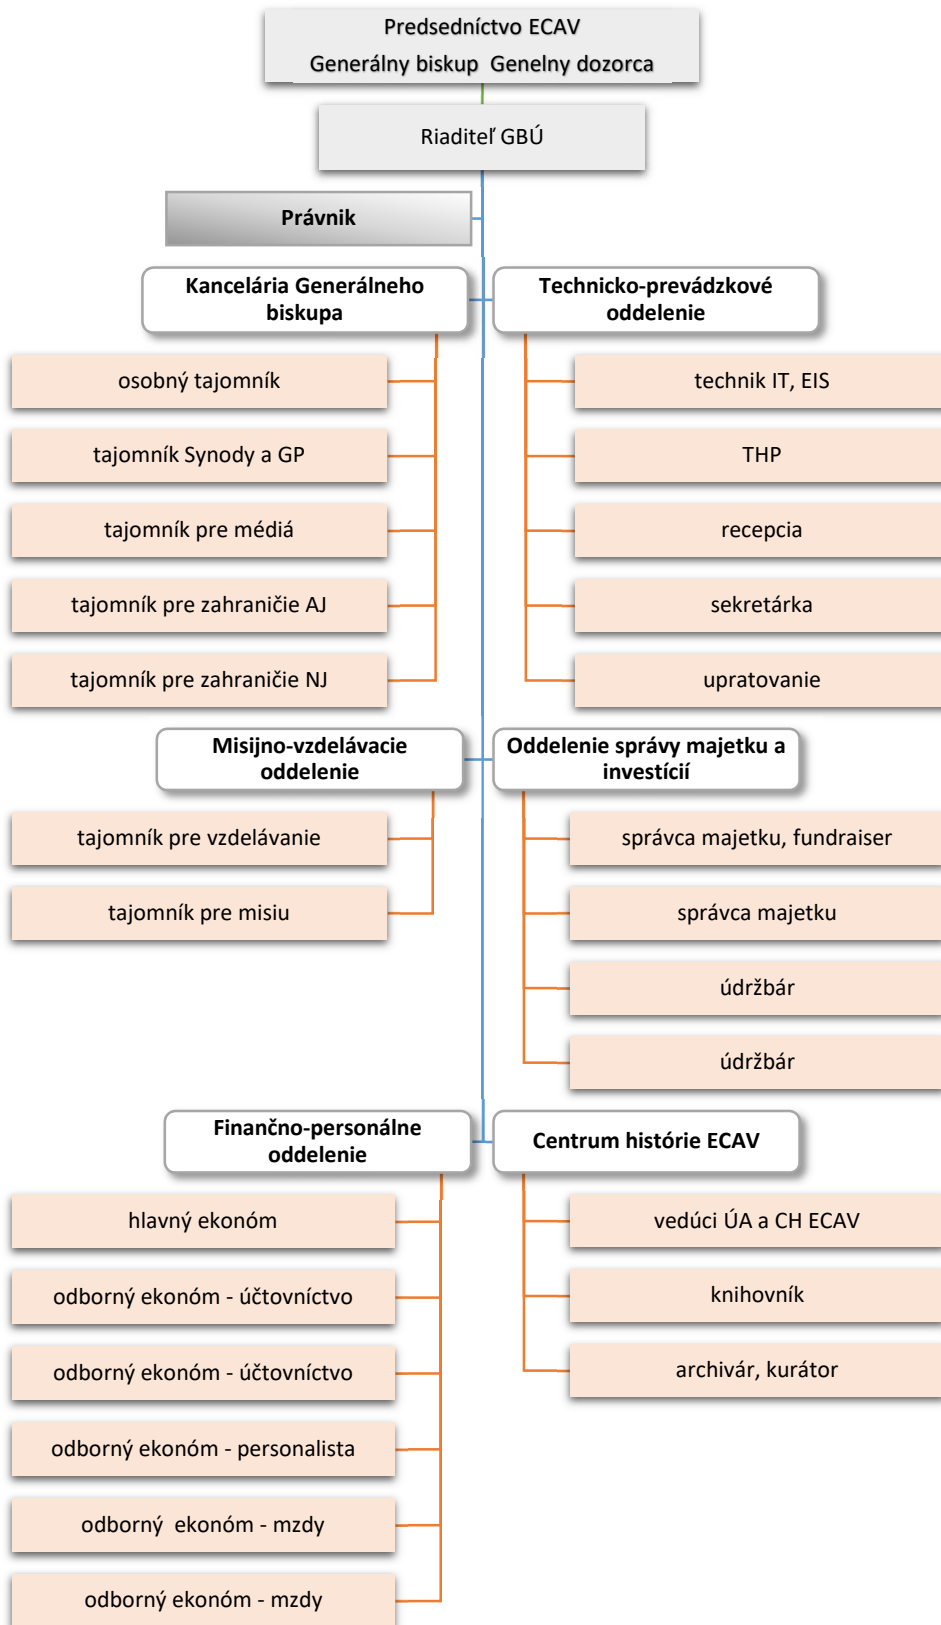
Predsedníctvo ECAV
Generálny biskup Genelny dozorca

Riaditeľ GBÚ

Právnik

Kancelária Generálneho biskupa

osobný tajomník

tajomník Synody a GP

tajomník pre médiá

tajomník pre zahraničie AJ

tajomník pre zahraničie NJ

Technicko-prevádzkové oddelenie

technik IT, EIS

THP

recepcia

sekretárka

upratovanie

Misijno-vzdelávacie oddelenie

tajomník pre vzdelávanie

tajomník pre misiu

Oddelenie správy majetku a investícií

správca majetku, fundraiser

správca majetku

údržbár

údržbár

Finančno-personálne oddelenie

hlavný ekonóm

odborný ekonóm - účtovníctvo

odborný ekonóm - účtovníctvo

odborný ekonóm - personalista

odborný ekonóm - mzdy

odborný ekonóm - mzdy

Centrum histórie ECAV

vedúci ÚA a CH ECAV

knihovník

archivár, kurátor